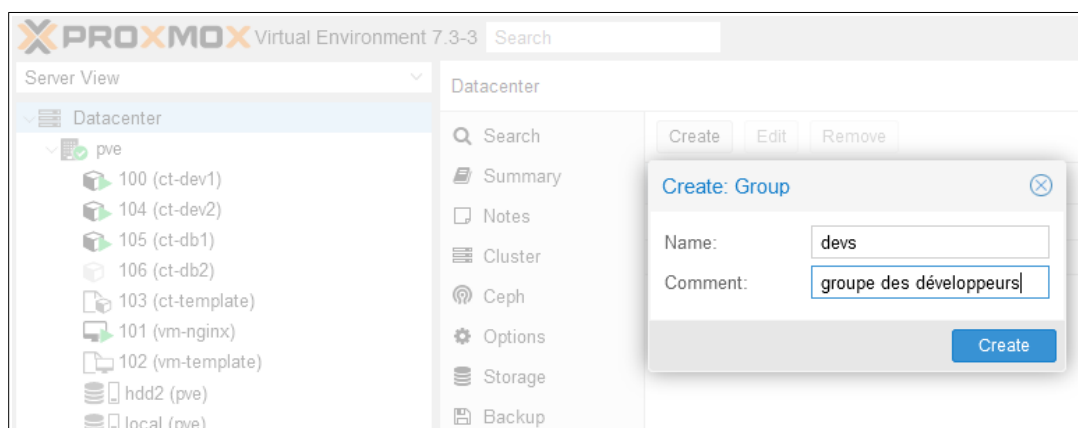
PROXMOX Virtual Environment 7.3-3 Search

Server View

Datacenter
pve
100 (ct-dev1)
104 (ct-dev2)
105 (ct-db1)
106 (ct-db2)
103 (ct-template)
101 (vm-nginx)
102 (vm-template)
hdd2 (pve)
local (pve)

Datacenter

Search
Summary
Notes
Cluster
Ceph
Options
Storage
Backup

Create Edit Remove

Create: Group

Name: devs
Comment: groupe des développeurs

Create